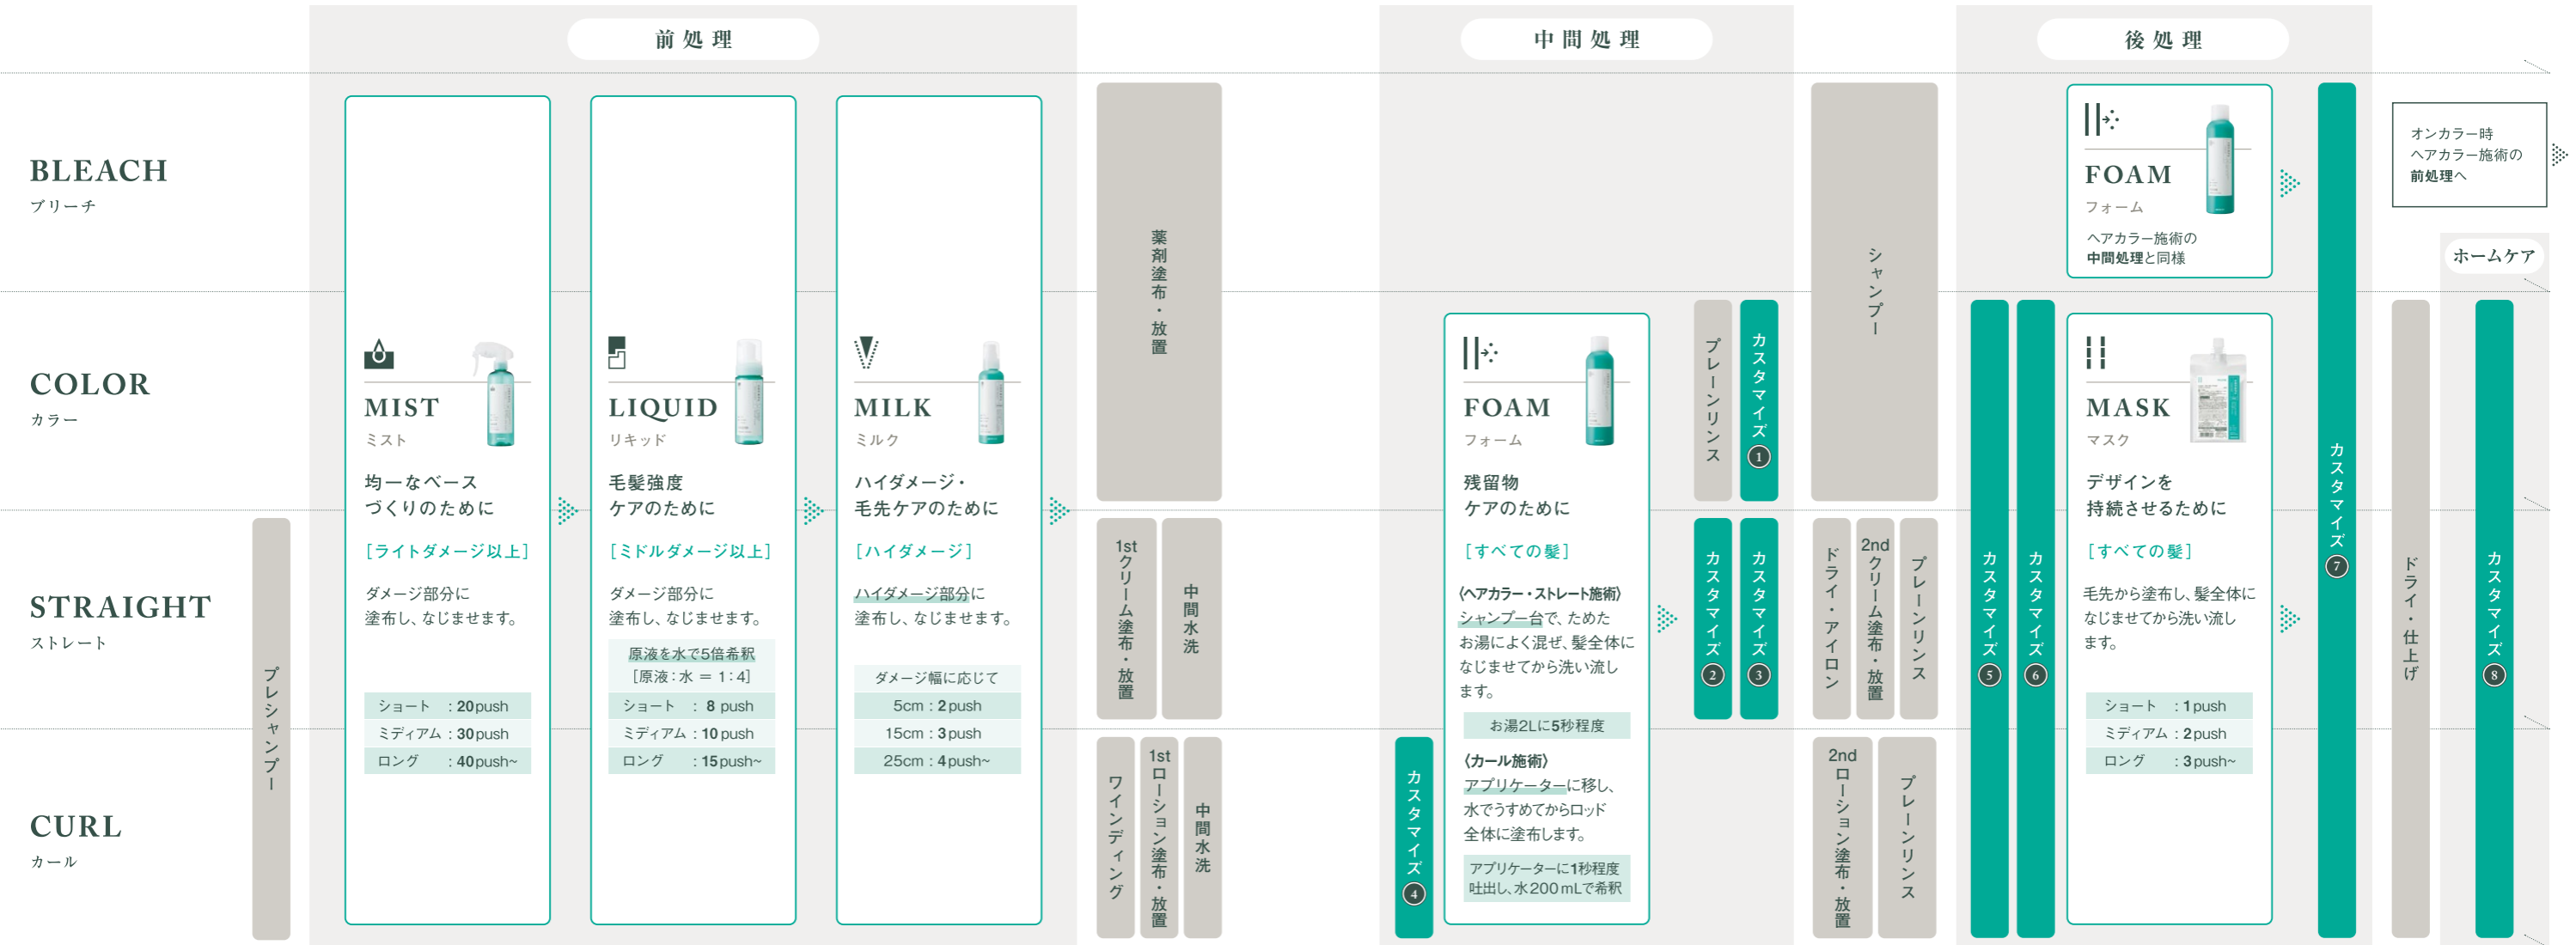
前処理

中間処理

後処理

BLEACH
ブリーチ

COLOR
カラー

STRAIGHT
ストレート

CURL
カール

プレシャンプー

MIST
ミスト

均一なベースづくりのために

［ライトダメージ以上］

ダメージ部分に塗布し、なじませます。

| ショート | ：20push |
|---|---|
| ミディアム | ：30push |
| ロング | ：40push~ |

LIQUID
リキッド

毛髪強度ケアのために

［ミドルダメージ以上］

ダメージ部分に塗布し、なじませます。

原液を水で5倍希釈
［原液：水 ＝ 1：4］

| ショート | ：8 push |
|---|---|
| ミディアム | ：10 push |
| ロング | ：15push~ |

MILK
ミルク

ハイダメージ・毛先ケアのために

［ハイダメージ］

ハイダメージ部分に塗布し、なじませます。

ダメージ幅に応じて
5cm：2push
15cm：3push
25cm：4push~

薬剤塗布・放置

1st クリーム塗布・放置

中間水洗

ワインディング

1st ローション塗布・放置

中間水洗

カスタマイズ④

FOAM
フォーム

残留物ケアのために

［すべての髪］

〈ヘアカラー・ストレート施術〉
シャンプー台で、ためたお湯によく混ぜ、髪全体になじませてから洗い流します。

お湯2Lに5秒程度

〈カール施術〉
アプリケーターに移し、水でうすめてからロッド全体に塗布します。

アプリケーターに1秒程度吐出し、水200mLで希釈

プレーンリンス

カスタマイズ①

カスタマイズ②

カスタマイズ③

シャンプー

ドライ・アイロン

2nd クリーム塗布・放置

プレーンリンス

2nd ローション塗布・放置

プレーンリンス

カスタマイズ⑤

カスタマイズ⑥

FOAM
フォーム

ヘアカラー施術の中間処理と同様

MASK
マスク

デザインを持続させるために

［すべての髪］

毛先から塗布し、髪全体になじませてから洗い流します。

| ショート | ：1push |
|---|---|
| ミディアム | ：2push |
| ロング | ：3push~ |

カスタマイズ⑦

オンカラー時ヘアカラー施術の前処理へ

ホームケア

ドライ・仕上げ

カスタマイズ⑧